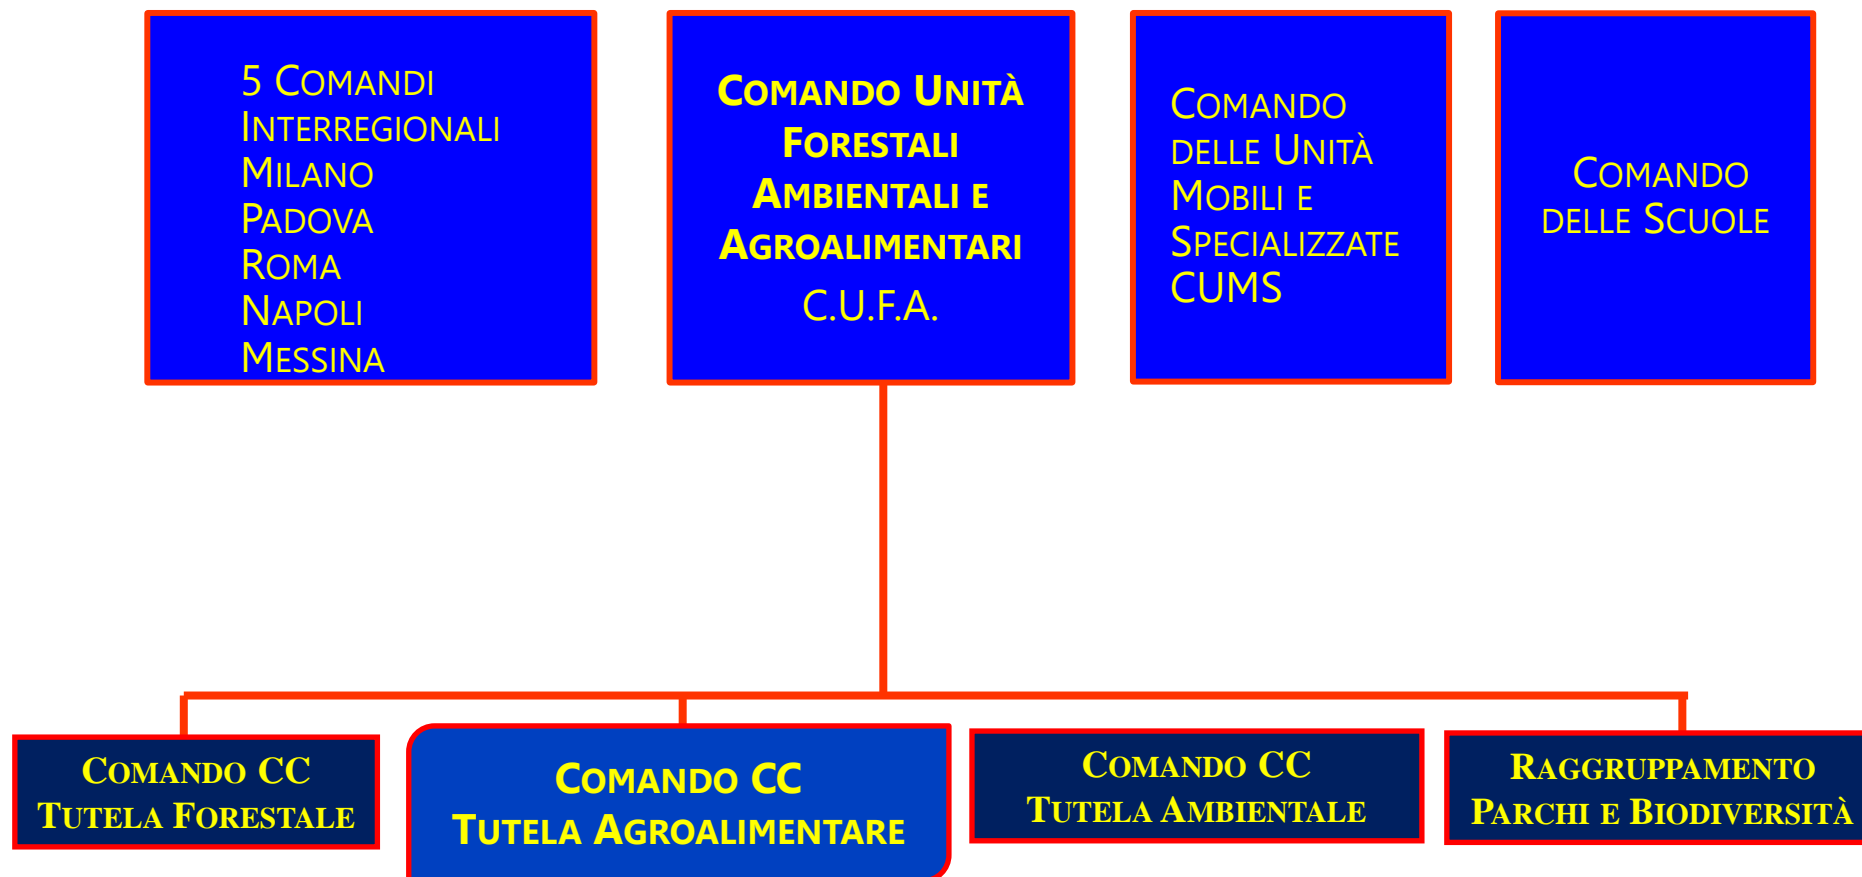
5 COMANDI INTERREGIONALI
MILANO
PADOVA
ROMA
NAPOLI
MESSINA

COMANDO UNITÀ FORESTALI AMBIENTALI E AGROALIMENTARI
C.U.F.A.

COMANDO DELLE UNITÀ MOBILI E SPECIALIZZATE
CUMS

COMANDO DELLE SCUOLE

COMANDO CC TUTELA FORESTALE

COMANDO CC TUTELA AGROALIMENTARE

COMANDO CC TUTELA AMBIENTALE

RAGGRUPPAMENTO PARCHI E BIODIVERSITÀ